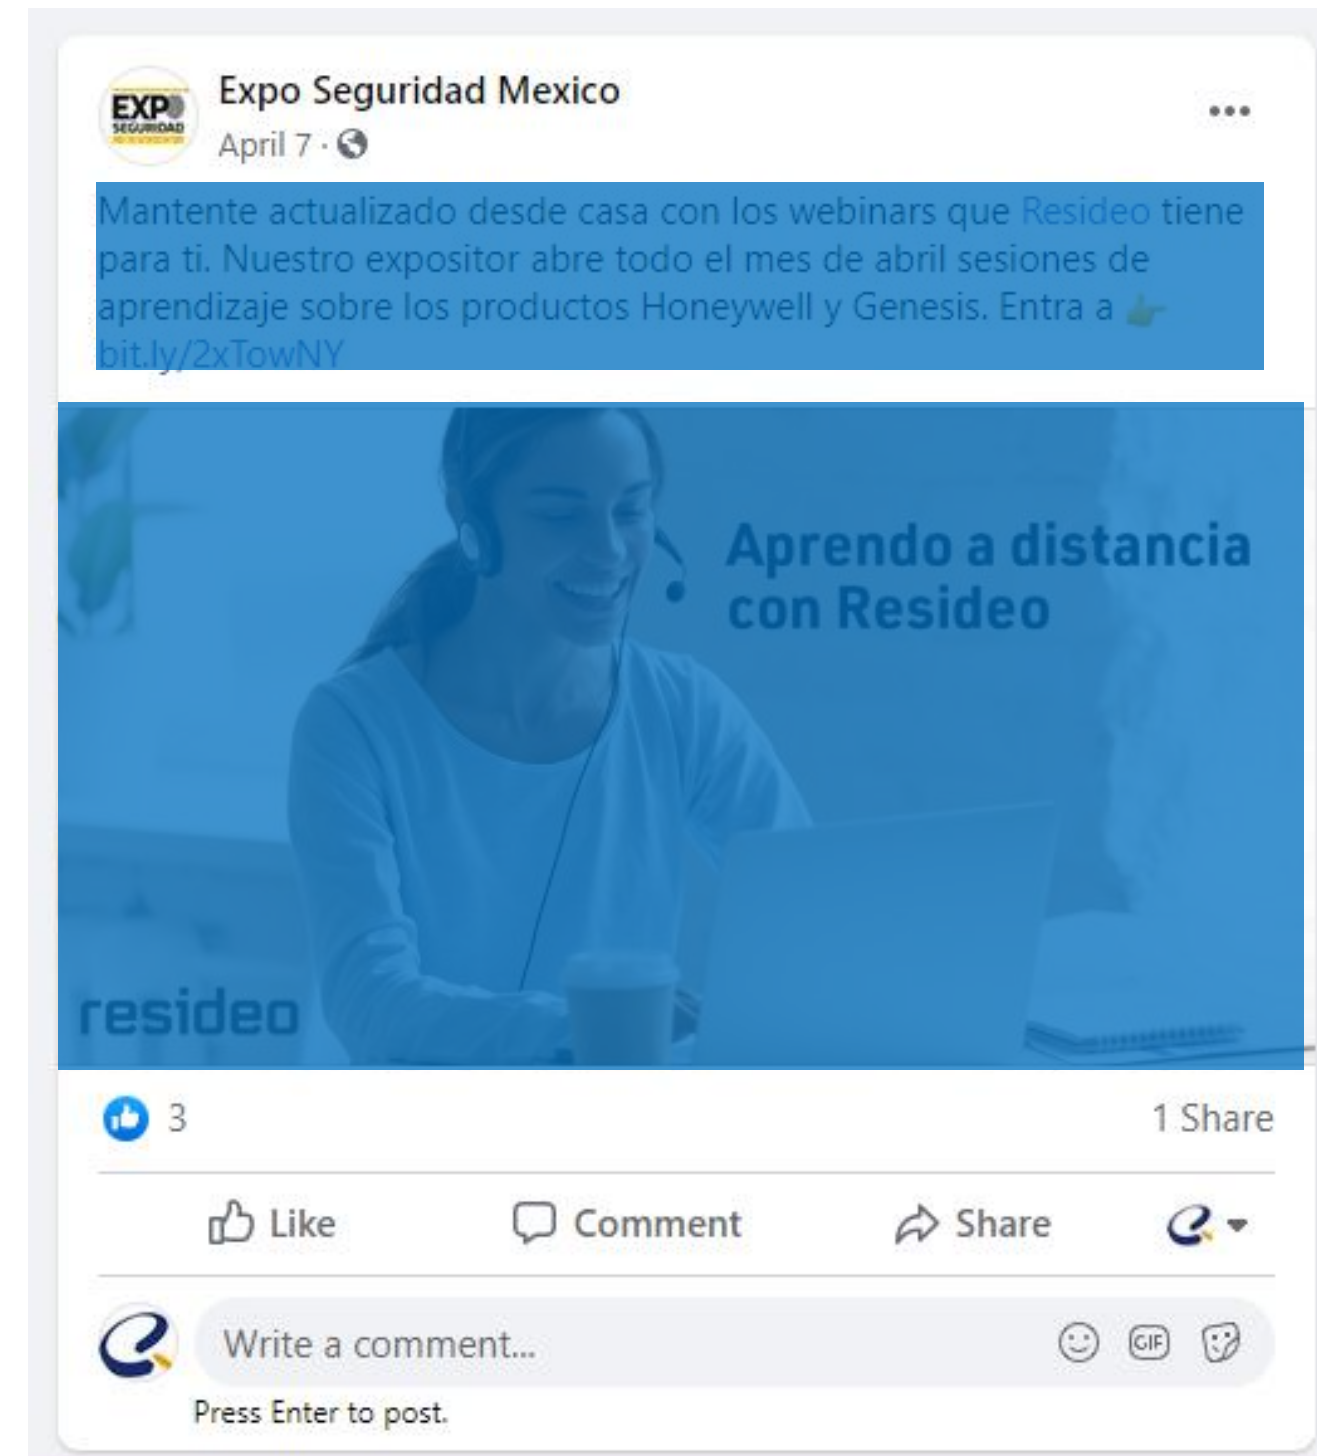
EXPO SEGURIDAD

Expo Seguridad Mexico
April 7 ·

Mantente actualizado desde casa con los webinars que Resideo tiene para ti. Nuestro expositor abre todo el mes de abril sesiones de aprendizaje sobre los productos Honeywell y Genesis. Entra a 👉 bit.ly/2xTowNY

Aprendo a distancia con Resideo

resideo

3

1 Share

Like

Comment

Share

Write a comment...

GIF

Press Enter to post.